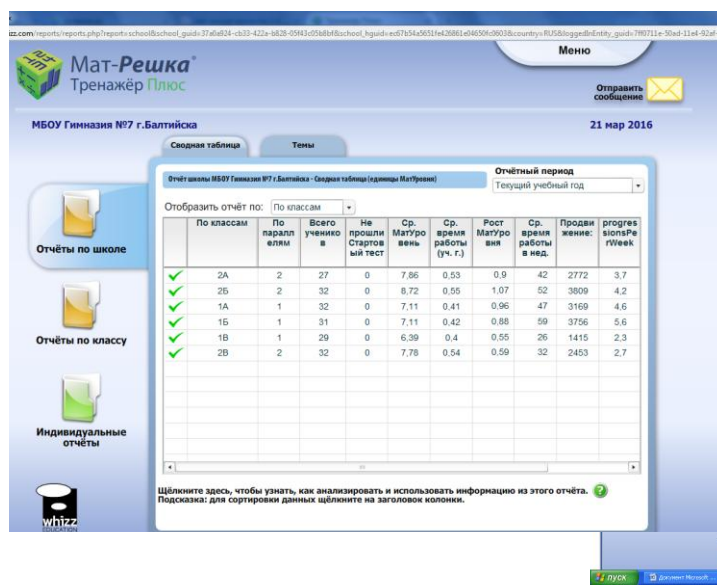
izz.com/reports/reports.php?report=school&school_guid=37a0a924-cb33-422e-b828-05f43c05b8bf&school_hguid=ec67b54a5651fe426861e04650fc0603&country=RUS&loggedInEntity_guid=7ff0711e-30ad-11e4-92af-

Мат-Решка®
Тренажёр Плюс

Меню

Отправить сообщение

МБОУ Гимназия №7 г.Балтийска

21 мар 2016

Сводная таблица

Темы

Отчёт школы МБОУ Гимназия №7 г.Балтийска - Сводная таблица (единицы МатУровня)

Отчётный период

Текущий учебный год

Отобразить отчёт по: По классам

Отчёты по школе

Отчёты по классу

Индивидуальные отчёты

| | По классам | По параллелям | Всего учеников | Не прошли Стартовый тест | Ср. МатУровень | Ср. время работы (уч. г.) | Рост МатУровня | Ср. время работы в нед. | Продвижение: | progressionsPerWeek |
|---|---|---|---|---|---|---|---|---|---|---|
| ✓ | 2А | 2 | 27 | 0 | 7,86 | 0,53 | 0,9 | 42 | 2772 | 3,7 |
| ✓ | 2Б | 2 | 32 | 0 | 8,72 | 0,55 | 1,07 | 52 | 3809 | 4,2 |
| ✓ | 1А | 1 | 32 | 0 | 7,11 | 0,41 | 0,96 | 47 | 3169 | 4,6 |
| ✓ | 1Б | 1 | 31 | 0 | 7,11 | 0,42 | 0,88 | 59 | 3756 | 5,6 |
| ✓ | 1В | 1 | 29 | 0 | 6,39 | 0,4 | 0,55 | 26 | 1415 | 2,3 |
| ✓ | 2В | 2 | 32 | 0 | 7,78 | 0,54 | 0,59 | 32 | 2453 | 2,7 |

Щёлкните здесь, чтобы узнать, как анализировать и использовать информацию из этого отчёта.
Подсказка: для сортировки данных щёлкните на заголовок колонки.

whizz EDUCATION

пуск

Документ Microsoft ...